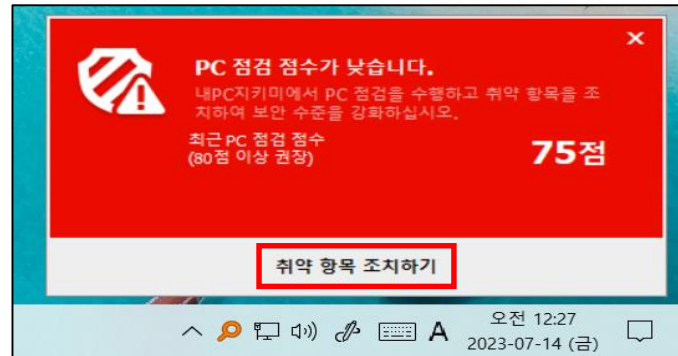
×

PC 점검 점수가 낮습니다.

내PC지키미에서 PC 점검을 수행하고 취약 항목을 조치하여 보안 수준을 강화하십시오.

최근 PC 점검 점수
(80점 이상 권장)

75점

취약 항목 조치하기

A

오전 12:27
2023-07-14 (금)